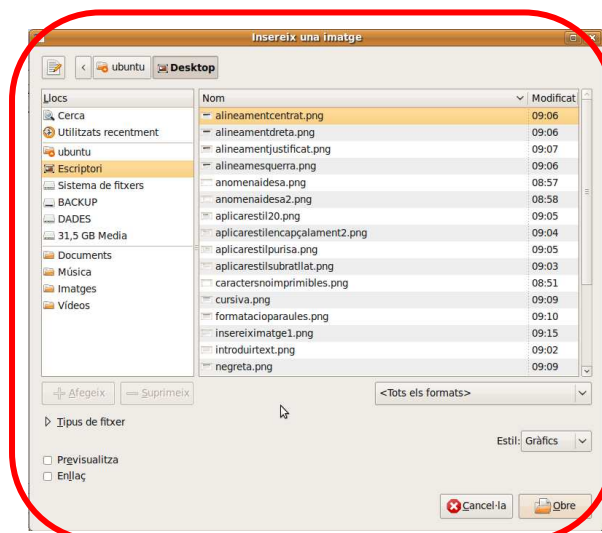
Insereix una imatge

ubuntu
Desktop

Llocs
Cerca
Utilitzats recentment
ubuntu
Escriptori
Sistema de fitxers
BACKUP
DADES
31,5 GB Media
Documents
Música
Imatges
Vídeos

| Nom | Modificat |
|---|---|
| alineamentcentrat.png | 09:06 |
| alineamentdreta.png | 09:06 |
| alineamentjustificat.png | 09:07 |
| alineamesquerra.png | 09:06 |
| anomenaidesa.png | 08:57 |
| anomenaidesa2.png | 08:58 |
| aplicarestil20.png | 09:05 |
| aplicarestilencapçalament2.png | 09:04 |
| aplicarestilpurisa.png | 09:05 |
| aplicarestilsubratllat.png | 09:03 |
| caractersnoimprimibles.png | 08:51 |
| cursiva.png | 09:09 |
| formatacioparaules.png | 09:10 |
| insereiximatge1.png | 09:15 |
| introduirtext.png | 09:02 |
| negreta.png | 09:09 |

Afegeix
Suprimeix
<Tots els formats>

Tipus de fitxer

Estil: Gràfics

Previsualitza
Enllaç

Cancel·la
Obre